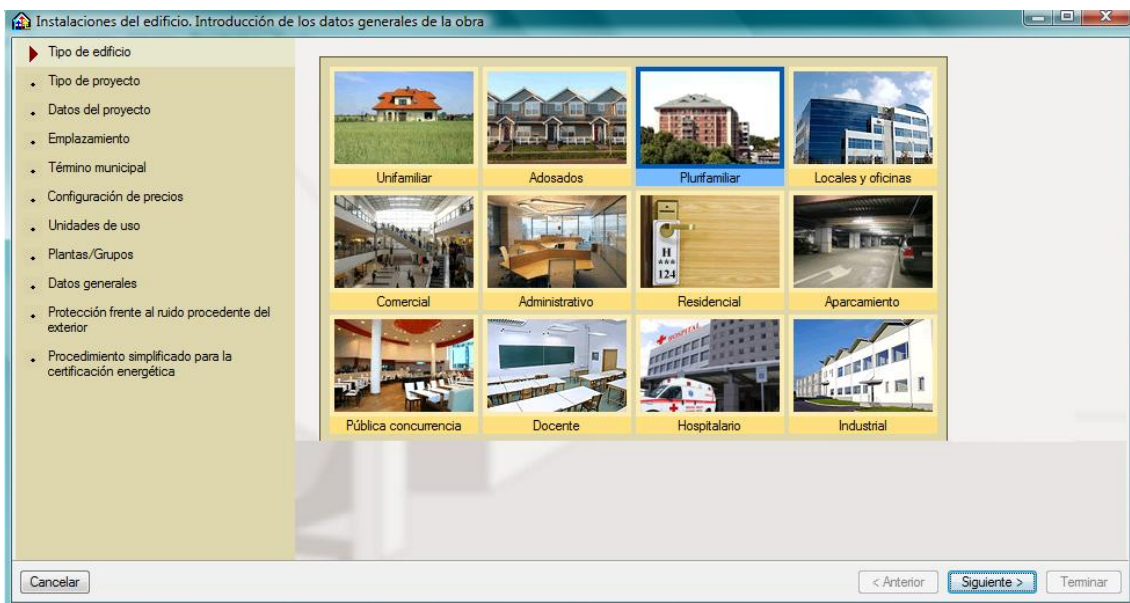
Instalaciones del edificio. Introducción de los datos generales de la obra

Tipo de edificio
Tipo de proyecto
Datos del proyecto
Emplazamiento
Término municipal
Configuración de precios
Unidades de uso
Plantas/Grupos
Datos generales
Protección frente al ruido procedente del exterior
Procedimiento simplificado para la certificación energética

Unifamiliar
Adosados
Plurifamiliar
Locales y oficinas
Comercial
Administrativo
Residencial
Aparcamiento
Pública concurrencia
Docente
Hospitalario
Industrial

H
***
124

HOSPITAL

Cancelar
< Anterior
Siguiente >
Terminar